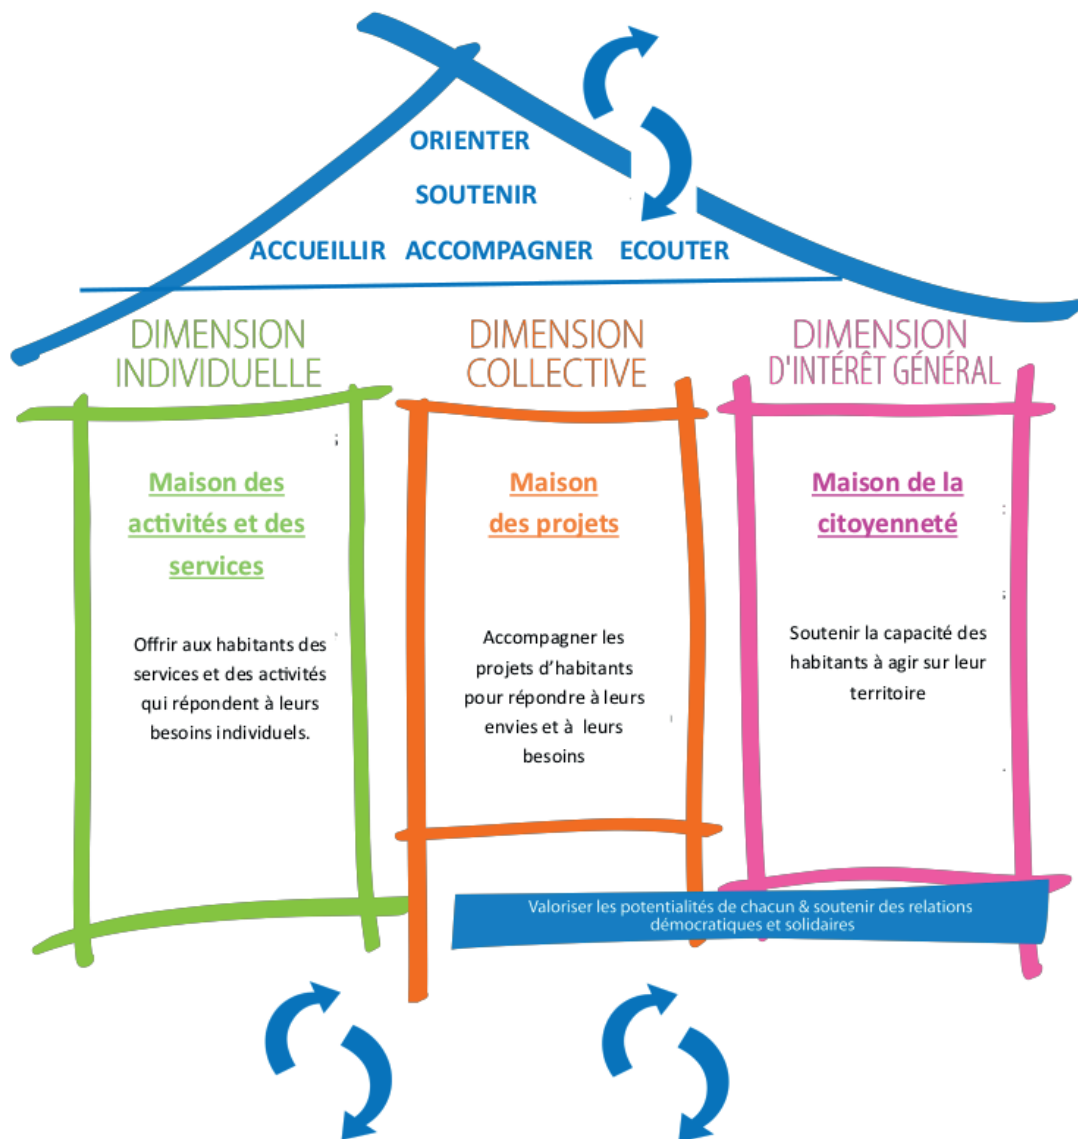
ORIENTER

SOUTENIR

ACCUEILLIR ACCOMPAGNER ECOUTER

DIMENSION INDIVIDUELLE

Maison des activités et des services

Offrir aux habitants des services et des activités qui répondent à leurs besoins individuels.

DIMENSION COLLECTIVE

Maison des projets

Accompagner les projets d'habitants pour répondre à leurs envies et à leurs besoins

DIMENSION D'INTÉRÊT GÉNÉRAL

Maison de la citoyenneté

Soutenir la capacité des habitants à agir sur leur territoire

Valoriser les potentialités de chacun & soutenir des relations démocratiques et solidaires